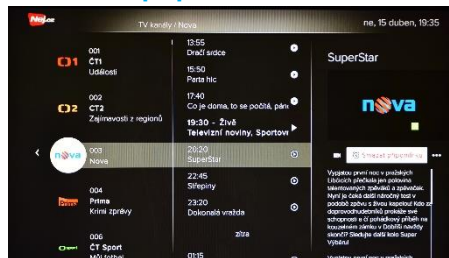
TV kanály / Nova

ne, 15 duben, 19:35

001
ČT1
Události

13:55
Dračí srdce

15:50
Parta hic

002
ČT2
Zajímavosti z regionů

17:40
Co je doma, to se počítá, pánové

19:30 - Živě
Televizní noviny, Sportovní

nova
003
Nova

20:20
SuperStar

22:45
Slepiny

004
Prima
Krimi zprávy

23:20
Dokonalá vražda

zítra

006
ČT Sport
Můj fotbal

01:15

SuperStar

nova

Smazat připomínku

Vyjatou první noc v pražských Libočích předtím jen polovina talentovaných zpěváků a zpěvaček. Nyní je čeká další náročný test v podobě zpěvu s živou kapelou! Kdo z doprovodu hudebníků prokáže své schopnosti a či pokračuje příběh na kouzelném zámku v Dubáiti navždy skončí? Sledujte další kolo Super Výběru!